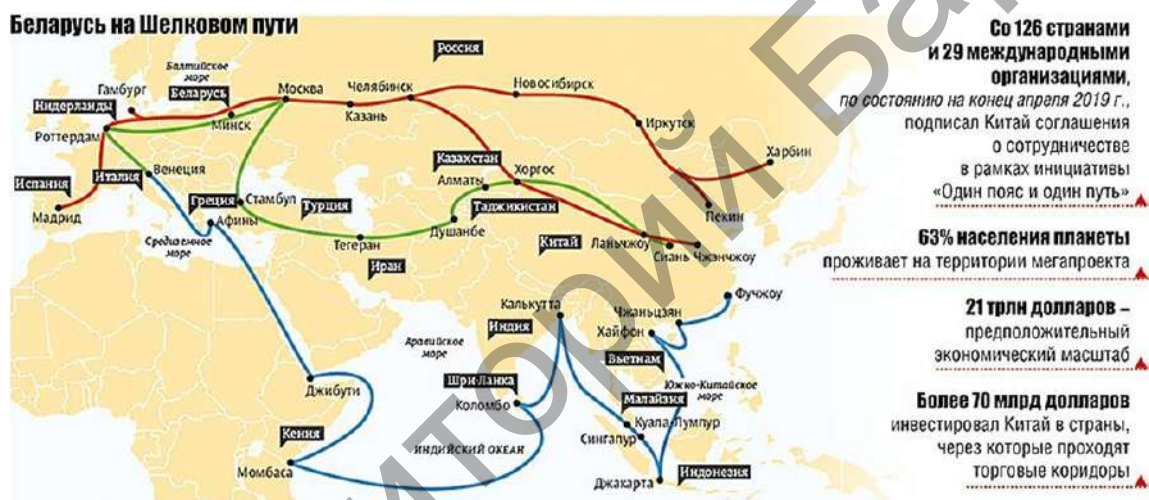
Беларусь на Шелковом пути

Россия
Балтийское море
Беларусь
Гамбург
Нидерланды
Роттердам
Москва
Минск
Челябинск
Казань
Новосибирск
Иркутск
Харбин
Испания
Мадрид
Италия
Венеция
Греция
Афины
Стамбул
Турция
Казахстан
Алматы
Хоргос
Таджикистан
Душанбе
Тегеран
Иран
Китай
Ланьчжоу
Сиань
Чжэнчжоу
Пекин
Средиземное море
Аравийское море
Индия
Калькутта
Шри-Ланка
Коломбо
Джибути
Кения
Момбаса
Индийский океан
Вьетнам
Малайзия
Куала-Лумпур
Сингапур
Индонезия
Джакарта
Южно-Китайское море
Чжаньцзян
Хайфон
Фучжоу

Со 126 странами и 29 международными организациями, по состоянию на конец апреля 2019 г., подписал Китай соглашения о сотрудничестве в рамках инициативы «Один пояс и один путь»

63% населения планеты проживает на территории мегапроекта

21 трлн долларов – предположительный экономический масштаб

Более 70 млрд долларов инвестировал Китай в страны, через которые проходят торговые коридоры

Репозиторий БарГУ